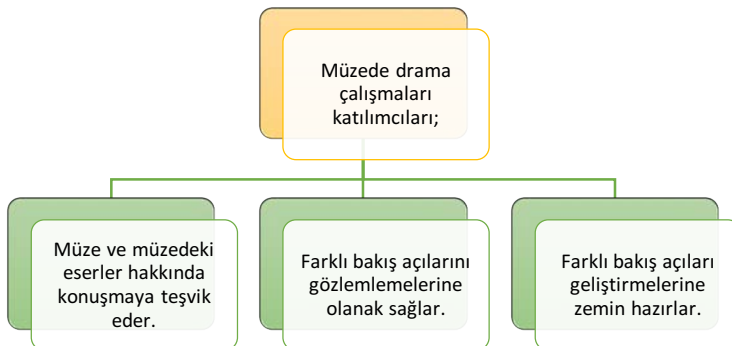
Müzede drama çalışmaları katılımcıları;

Müze ve müzedeki eserler hakkında konuşmaya teşvik eder.

Farklı bakış açılarını gözlemlemelerine olanak sağlar.

Farklı bakış açıları geliştirmelerine zemin hazırlar.